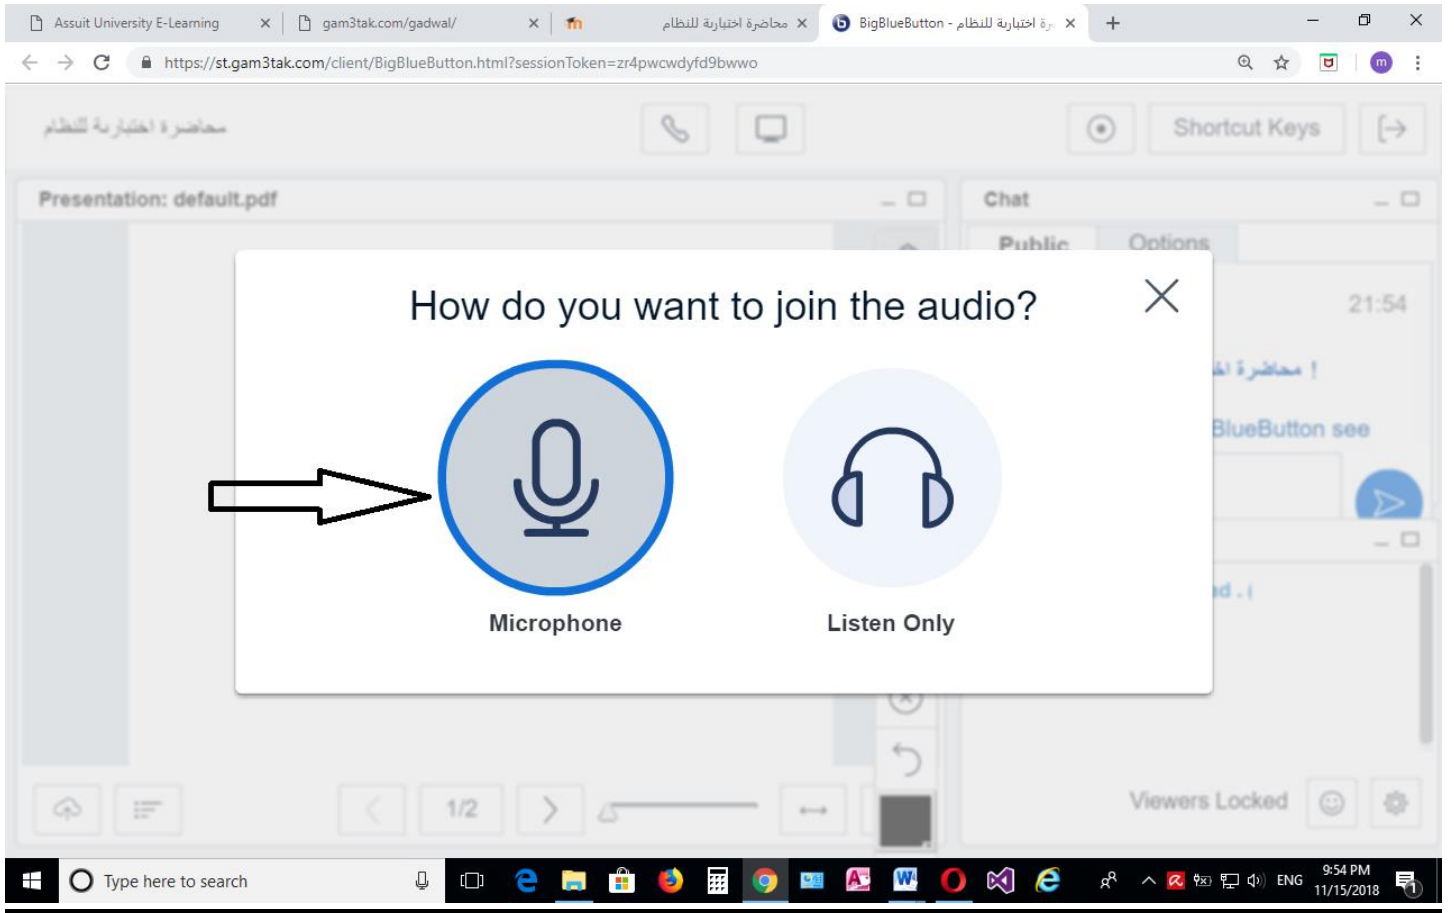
Assuit University E-Learning ×
gam3tak.com/gadwal/ ×
محاضرة اختبارية للنظام ×
BigBlueButton - رة اختبارية للنظام ×
+

https://st.gam3tak.com/client/BigBlueButton.html?sessionToken=zr4pwcwdyfd9bwwo

محاضرة اختبارية للنظام

Shortcut Keys

Presentation: default.pdf

Chat

Public Options

How do you want to join the audio?

21:54

محاضرة ا !

BlueButton see

Microphone

Listen Only

1/2

Viewers Locked

Type here to search

ENG

9:54 PM
11/15/2018